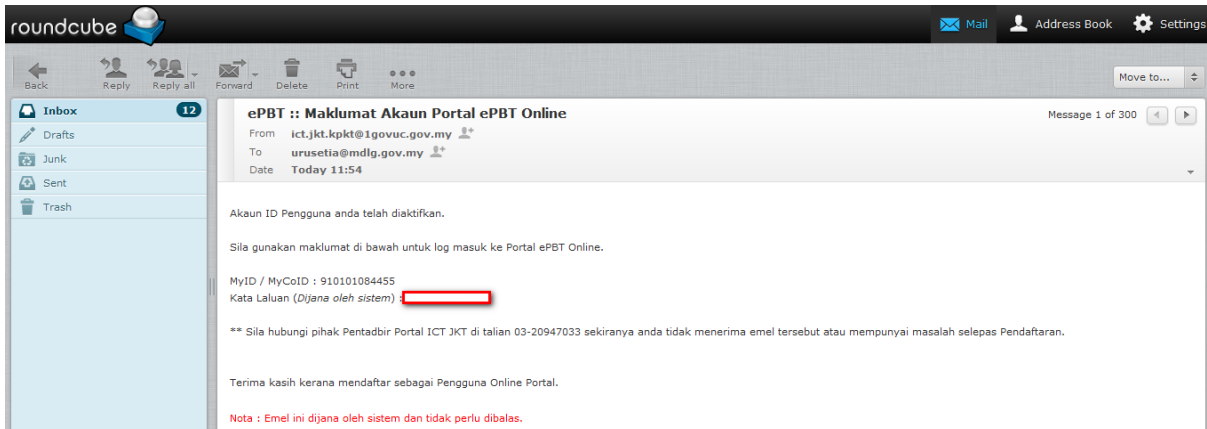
roundcube

Mail Address Book Settings

Back Reply Reply all Forward Delete Print More

Move to...

Inbox 12
Drafts
Junk
Sent
Trash

ePBT :: Maklumat Akaun Portal ePBT Online

Message 1 of 300

From ict.jkt.kpkt@1govuc.gov.my
To urusetia@mdlg.gov.my
Date Today 11:54

Akaun ID Pengguna anda telah diaktifkan.

Sila gunakan maklumat di bawah untuk log masuk ke Portal ePBT Online.

MyID / MyCoID : 910101084455
Kata Laluan (*Dijana oleh sistem*) :

** Sila hubungi pihak Pentadbir Portal ICT JKT di talian 03-20947033 sekiranya anda tidak menerima emel tersebut atau mempunyai masalah selepas Pendaftaran.

Terima kasih kerana mendaftar sebagai Pengguna Online Portal.

Nota : Emel ini dijana oleh sistem dan tidak perlu dibalas.